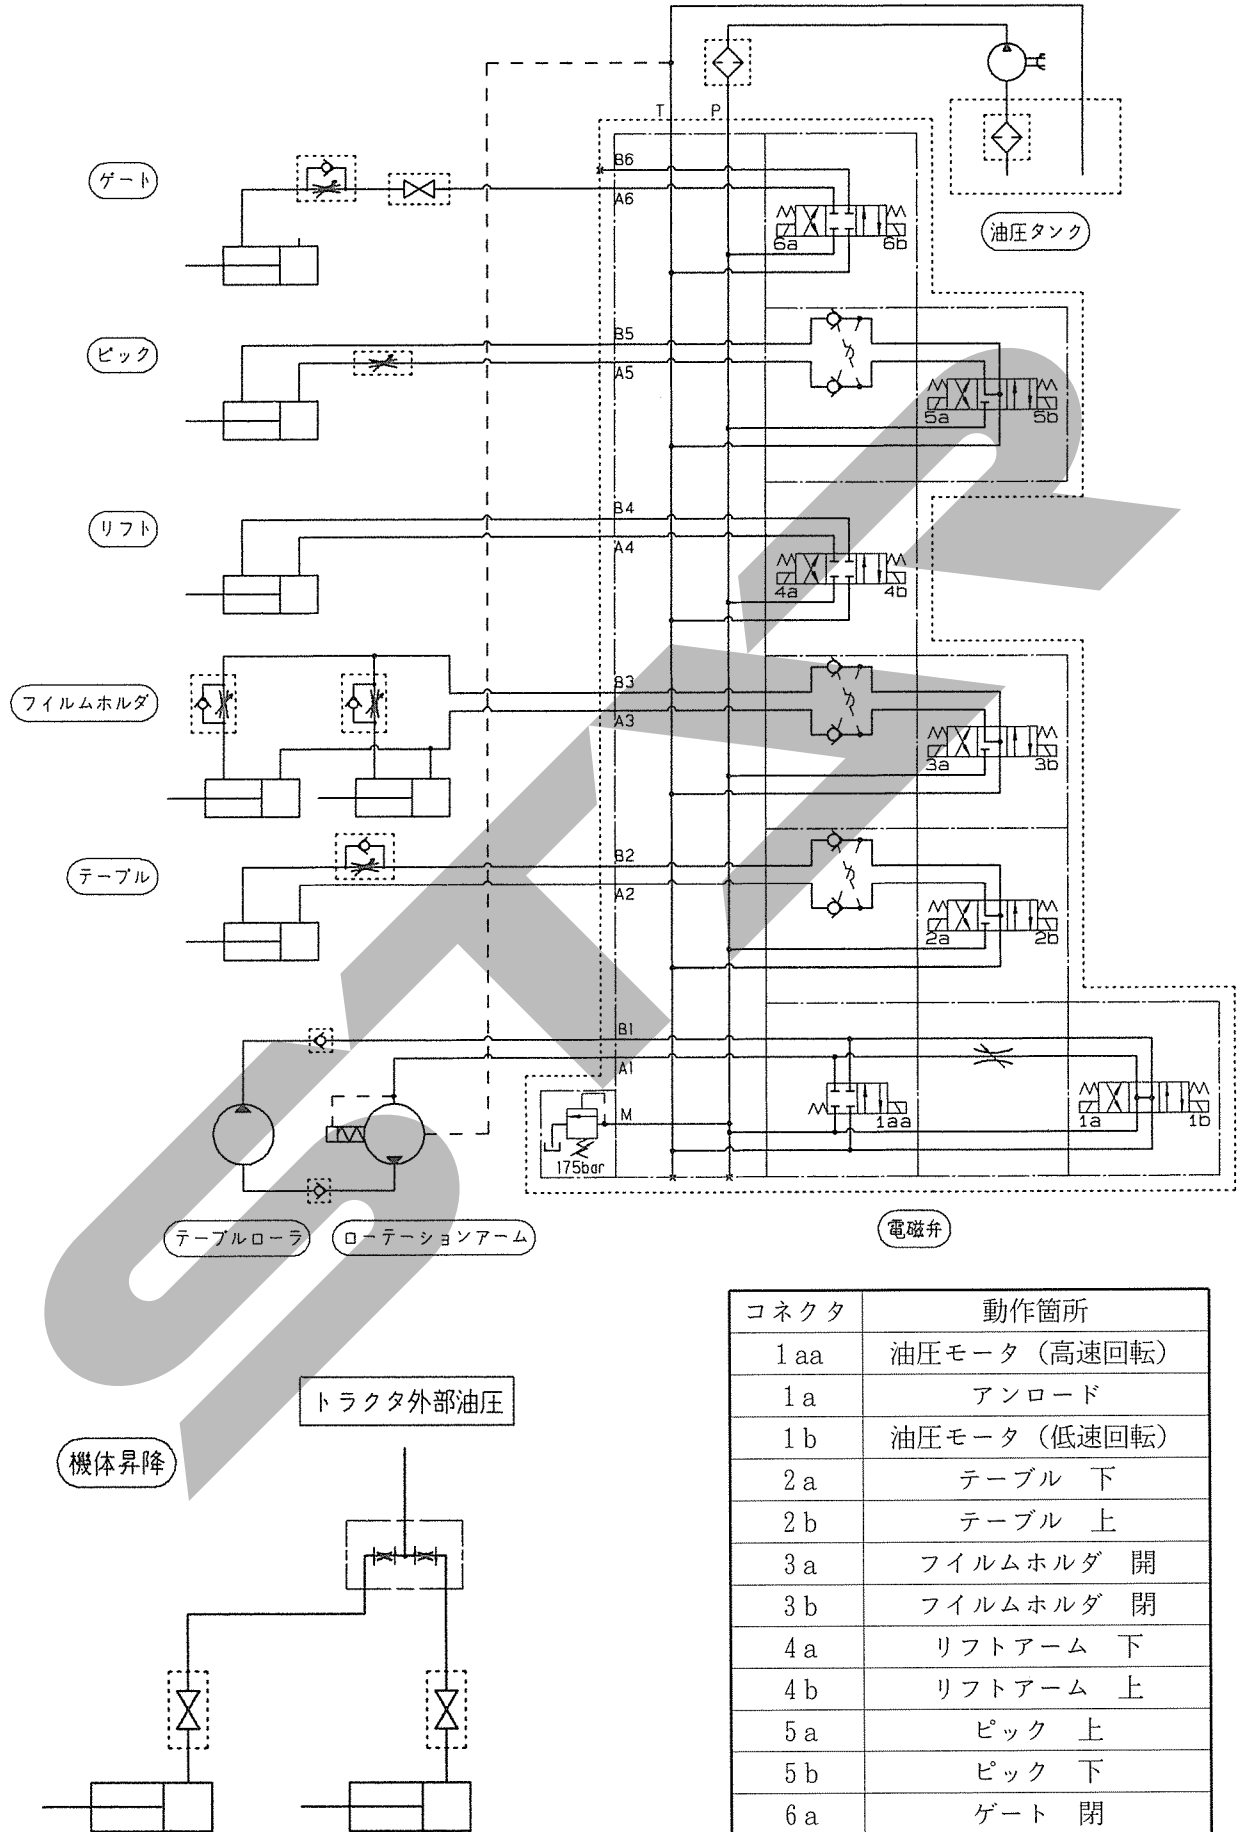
T P

B6
A6
6a 6b

油圧タンク

ゲート

B5
A5
5a 5b

ピック

B4
A4
4a 4b

リフト

B3
A3
3a 3b

フィルムホルダ

B2
A2
2a 2b

テーブル

B1
A1
M
175bar
1aa
1a 1b

テーブルローラ
ローテーションアーム

電磁弁

トラクタ外部油圧

機体昇降

| コネクタ | 動作箇所 |
|---|---|
| 1aa | 油圧モータ（高速回転） |
| 1a | アンロード |
| 1b | 油圧モータ（低速回転） |
| 2a | テーブル　下 |
| 2b | テーブル　上 |
| 3a | フイルムホルダ　開 |
| 3b | フイルムホルダ　閉 |
| 4a | リフトアーム　下 |
| 4b | リフトアーム　上 |
| 5a | ピック　上 |
| 5b | ピック　下 |
| 6a | ゲート　閉 |